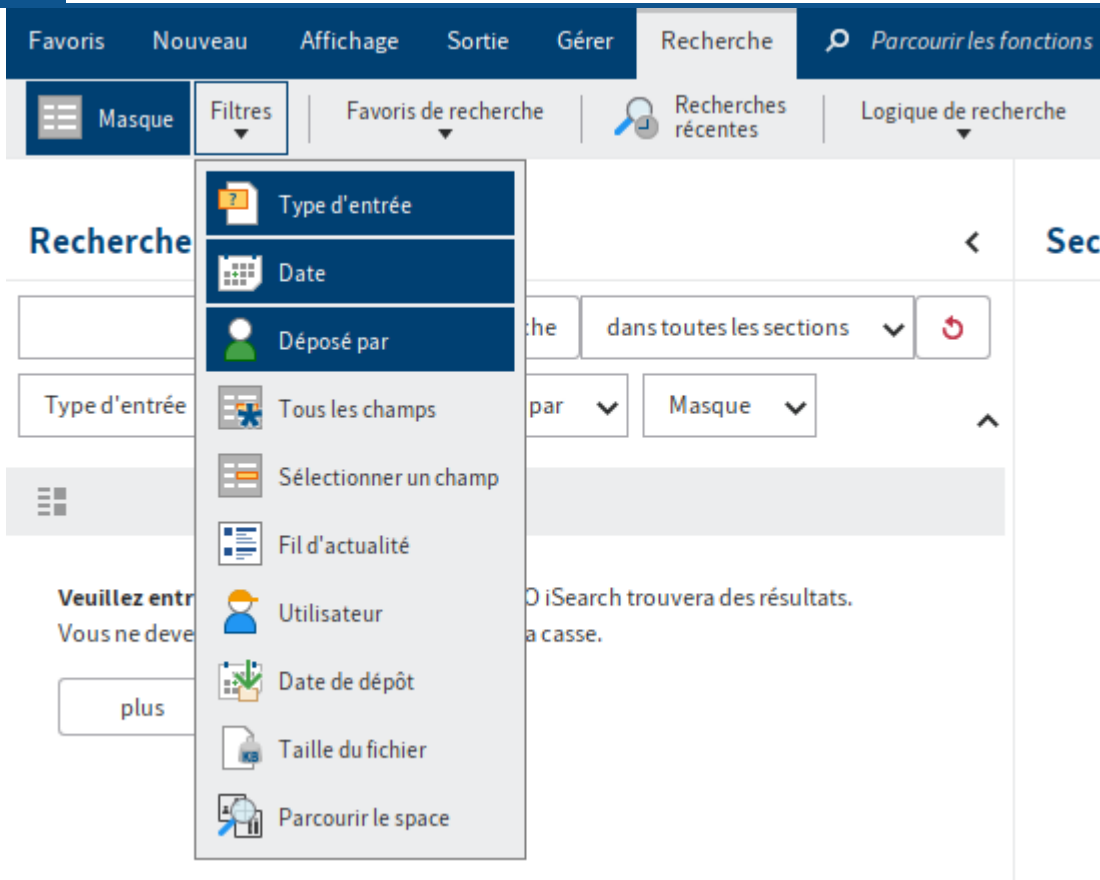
Favoris Nouveau Affichage Sortie Gérer Recherche Parcourir les fonctions

Masque Filtres Favoris de recherche Recherches récentes Logique de recherche

Type d'entrée
Date
Déposé par
Tous les champs
Sélectionner un champ
Fil d'actualité
Utilisateur
Date de dépôt
Taille du fichier
Parcourir le space

Recherche

Sec

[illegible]the dans toutes les sections

Type d'entrée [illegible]par Masque

Veuillez entr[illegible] O iSearch trouvera des résultats.
Vous ne deve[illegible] a casse.

plus